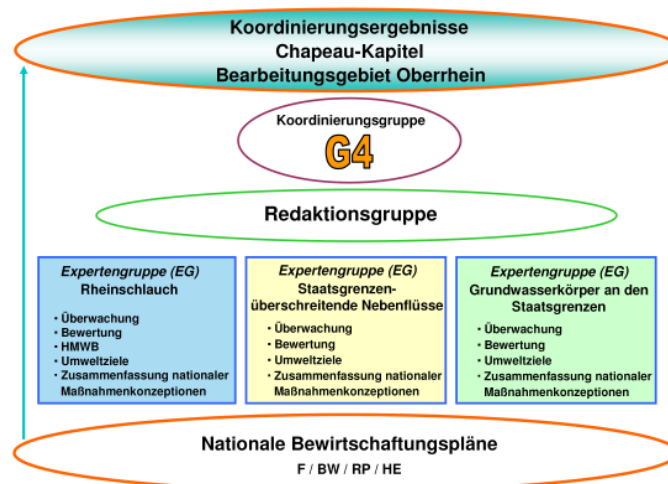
Koordinierungsergebnisse
Chapeau-Kapitel
Bearbeitungsgebiet Oberrhein

Koordinierungsgruppe
G4

Redaktionsgruppe

Expertengruppe (EG)
Rheinschlauch

- Überwachung
- Bewertung
- HMWB
- Umweltziele
- Zusammenfassung nationaler Maßnahmenkonzeptionen

Expertengruppe (EG)
Staatsgrenzenüberschreitende Nebenflüsse

- Überwachung
- Bewertung
- Umweltziele
- Zusammenfassung nationaler Maßnahmenkonzeptionen

Expertengruppe (EG)
Grundwasserkörper an den Staatsgrenzen

- Überwachung
- Bewertung
- Umweltziele
- Zusammenfassung nationaler Maßnahmenkonzeptionen

Nationale Bewirtschaftungspläne
F / BW / RP / HE